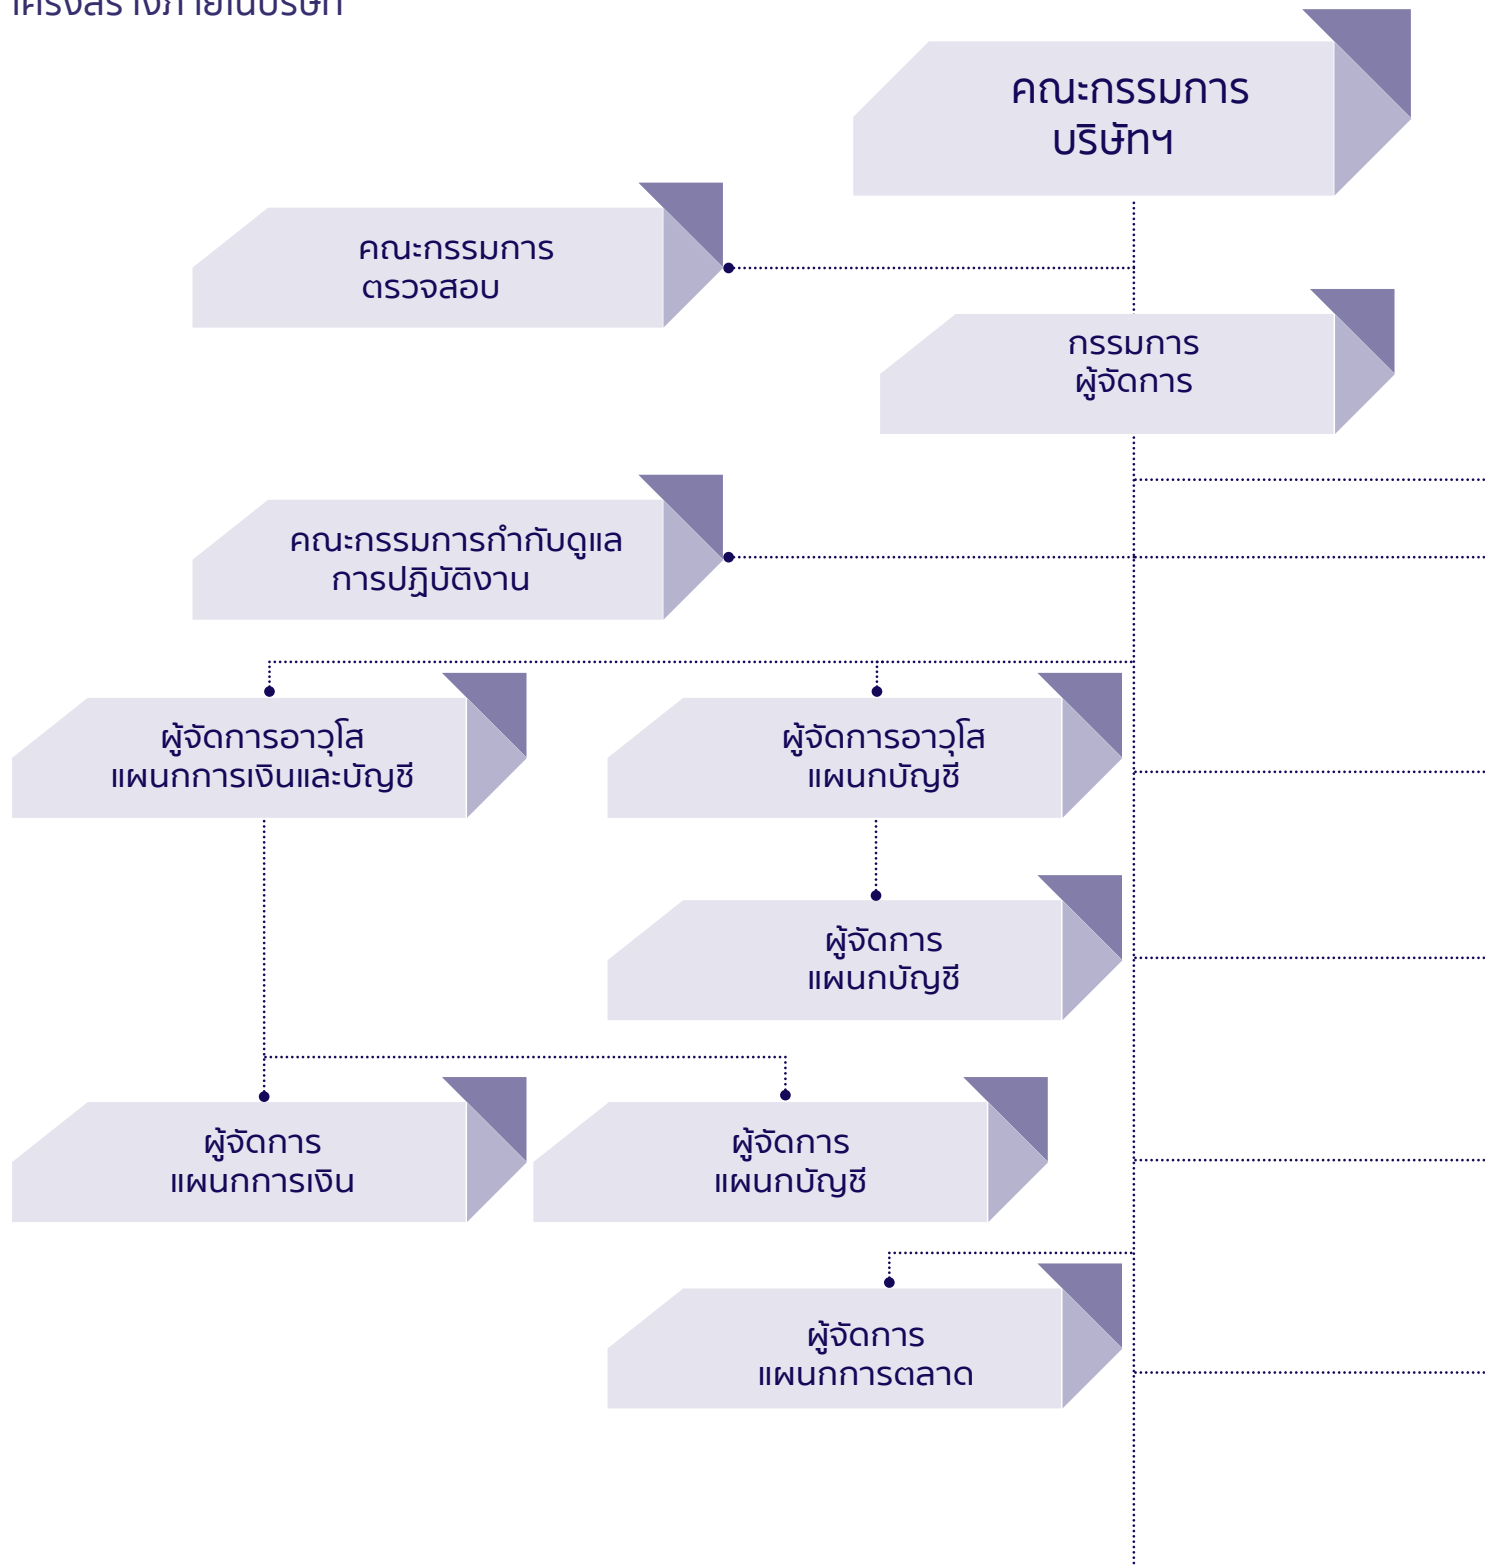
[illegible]

คณะกรรมการ
บริษัทฯ

คณะกรรมการ
ตรวจสอบ

กรรมการ
ผู้จัดการ

คณะกรรมการกำกับดูแล
การปฏิบัติงาน

ผู้จัดการอาวุโส
แผนกการเงินและบัญชี

ผู้จัดการอาวุโส
แผนกบัญชี

ผู้จัดการ
แผนกบัญชี

ผู้จัดการ
แผนกการเงิน

ผู้จัดการ
แผนกบัญชี

ผู้จัดการ
แผนกการตลาด